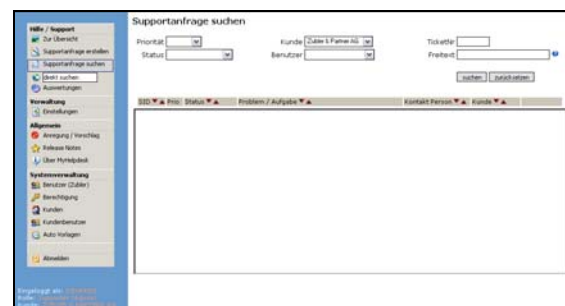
Hilfe / Support
Zur Übersicht
Supportanfrage erstellen
Supportanfrage suchen
direkt suchen
Auswertungen
Verwaltung
Einstellungen
Allgemein
Anregung / Vorschlag
Release Notes
Über Myhelpdesk
Systemverwaltung
Benutzer (Zubler)
Berechtigung
Kunden
Kundenbenutzer
Auto Vorlagen
Abmelden
Eingeloggt als: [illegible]
Rolle: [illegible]
Kunde: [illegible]

Supportanfrage suchen

Priorität
Kunde Zubler & Partner AG
Ticketfix
Status
Benutzer
Freitext

suchen zurücksetzen

SID Prio Status Problem / Aufgabe Kontakt Person Kunde